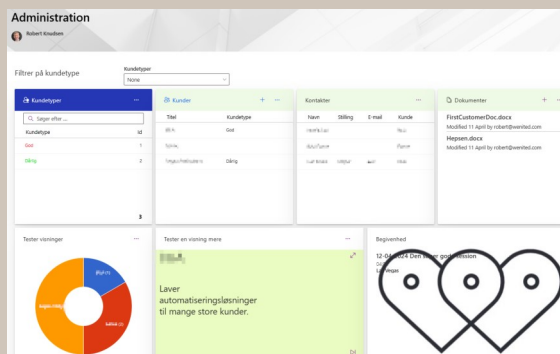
Administration

Robert Knudsen

Filtrer på kundetype

Kundetyper
None

Kundetyper ···
Søger efter ...
Kundetype Id
God 1
Dårlig 2
3

Kunder + ···
Titel Kundetype
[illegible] God
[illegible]
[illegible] Dårlig

Kontakter ···
Navn Stilling E-mail Kunde
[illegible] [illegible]
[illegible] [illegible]
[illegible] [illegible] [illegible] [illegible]

Dokumenter + ···
FirstCustomerDoc.docx
Modified 11 April by robert@wenited.com
Hepsen.docx
Modified 11 April by robert@wenited.com

Tester visninger ···
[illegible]
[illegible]
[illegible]

Tester en visning mere ···
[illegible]
Laver automatiseringsløsninger til mange store kunder.

Begivenhed
12-04-2024 Den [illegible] god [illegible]ssion
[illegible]
Las Vegas